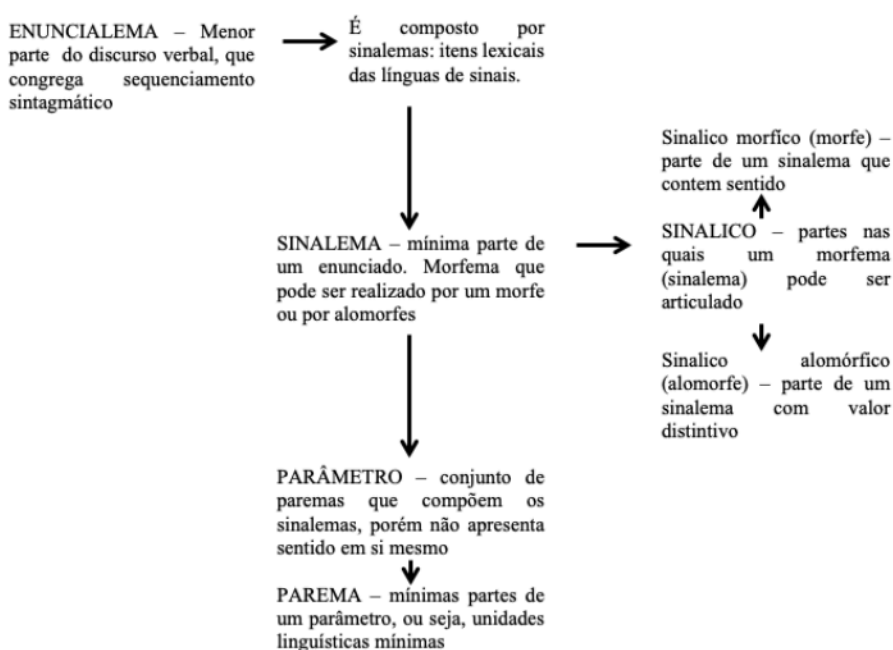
ENUNCIALEMA – Menor parte do discurso verbal, que congrega sequenciamento sintagmático

É composto por sinalemas: itens lexicais das línguas de sinais.

SINALEMA – mínima parte de um enunciado. Morfema que pode ser realizado por um morfe ou por alomorfes

Sinalico morfíco (morfe) – parte de um sinalema que contem sentido

SINALICO – partes nas quais um morfema (sinalema) pode ser articulado

Sinalico alomórfico (alomorfe) – parte de um sinalema com valor distintivo

PARÂMETRO – conjunto de paremas que compõem os sinalemas, porém não apresenta sentido em si mesmo

PAREMA – mínimas partes de um parâmetro, ou seja, unidades linguísticas mínimas